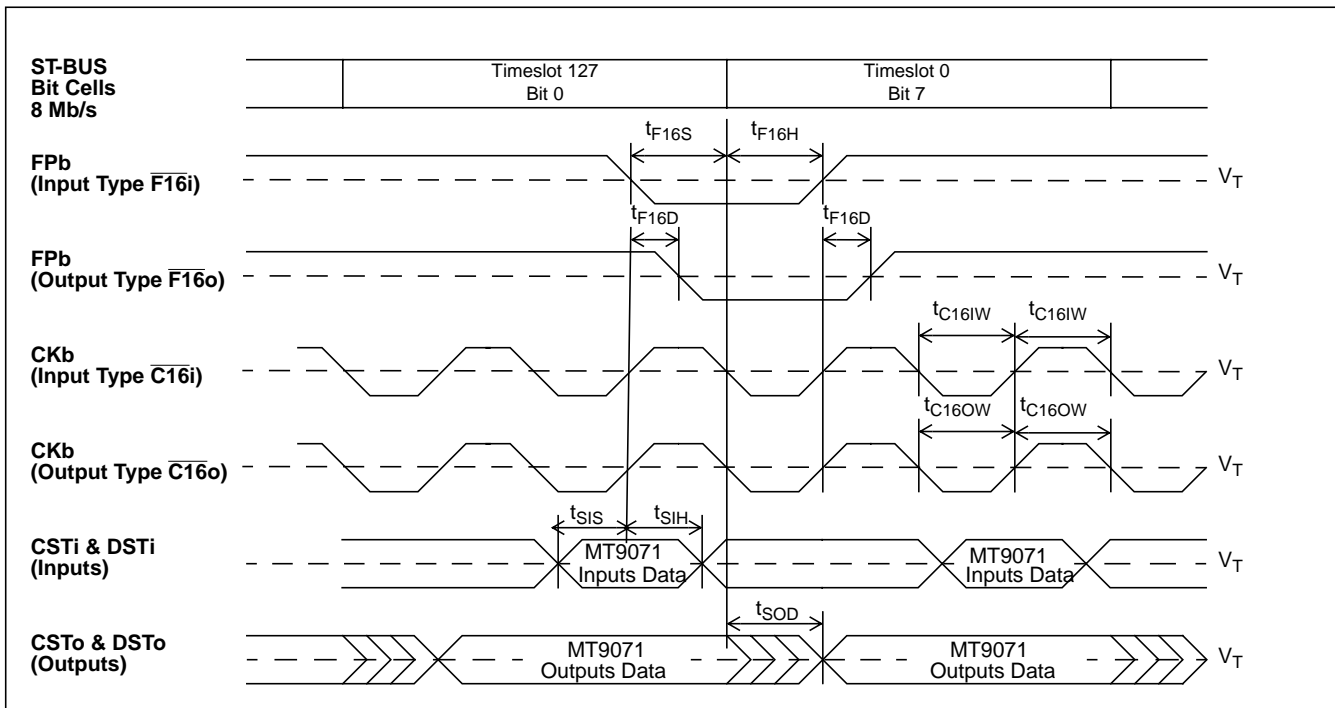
ST-BUS Bit Cells 8 Mb/s

Timeslot 127
Bit 0

Timeslot 0
Bit 7

$t_{F16S}$ $t_{F16H}$

FPb (Input Type $\overline{F16}$i)

$V_T$

$t_{F16D}$ $t_{F16D}$

FPb (Output Type $\overline{F16}$o)

$V_T$

$t_{C16IW}$ $t_{C16IW}$

CKb (Input Type $\overline{C16}$i)

$V_T$

$t_{C16OW}$ $t_{C16OW}$

CKb (Output Type $\overline{C16}$o)

$V_T$

$t_{SIS}$ $t_{SIH}$

CSTi & DSTi (Inputs)

MT9071
Inputs Data

MT9071
Inputs Data

$V_T$

$t_{SOD}$

CSTo & DSTo (Outputs)

MT9071
Outputs Data

MT9071
Outputs Data

$V_T$